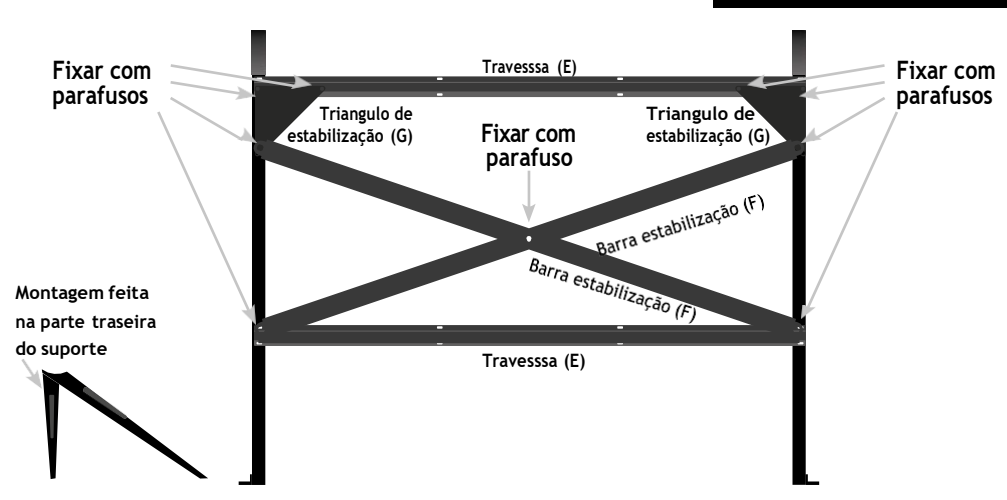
Fixar com parafusos

Travesssa (E)

Fixar com parafusos

Triangulo de estabilização (G)

Fixar com parafuso

Triangulo de estabilização (G)

Barra estabilização (F)

Barra estabilização (F)

Montagem feita na parte traseira do suporte

Travesssa (E)